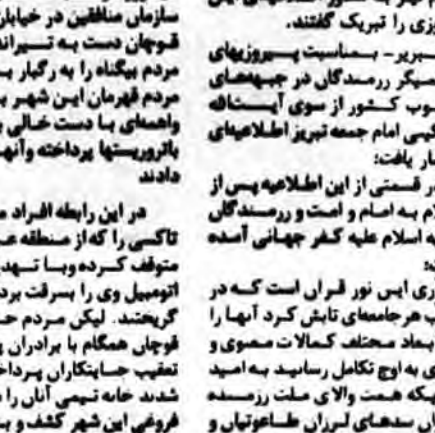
سازمان منافقین در خیابان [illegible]
قوچان دست به تیراند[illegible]
مردم بیگناه را به رگبار بـ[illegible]
مردم قهرمان این شهر با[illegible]
واهمه‌ای با دست خالی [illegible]
باتروریستها پرداخته وآنها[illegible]
دادند

در این رابطه افراد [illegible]
تاکسی را که از منطقه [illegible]
متوقف کرده وبا تهد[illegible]
اتومبیل وی را بسرقت برد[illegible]
گریختند. لیکن مردم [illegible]
قوچان همگام با برادران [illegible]
تعقیب جنایتکاران پرداخ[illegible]
شدند خانه تیمی آنان را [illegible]
فروغی این شهر کشف و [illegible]

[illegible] بـه کشور عـ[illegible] ایـن
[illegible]وزی را تبریک گفتند.
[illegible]بریز ـ بمناسبت پـیروزیهای
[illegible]یگر رزمندگان در جبهه‌های
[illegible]نوب کشور از سوی آیت‌الله
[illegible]کبی امام جمعه تبریز اطلاعیه‌ای
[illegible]ار یافت:
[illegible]ر قسمتی از این اطلاعیه پس از
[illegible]لام به امام و امت و رزمندگان
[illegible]ه اسلام علیه کفر جهانی آمده
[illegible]:
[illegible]زی این نور قرآن است که در
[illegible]ب هر جامعه‌ای تابش کرد آنها را
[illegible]بعاد مختلف کمالات معنوی و
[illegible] به اوج تکامل رسانید به امید
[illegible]یکه همت والای ملت رزمنده
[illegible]ان سدهای لرزان طاغوتیان و